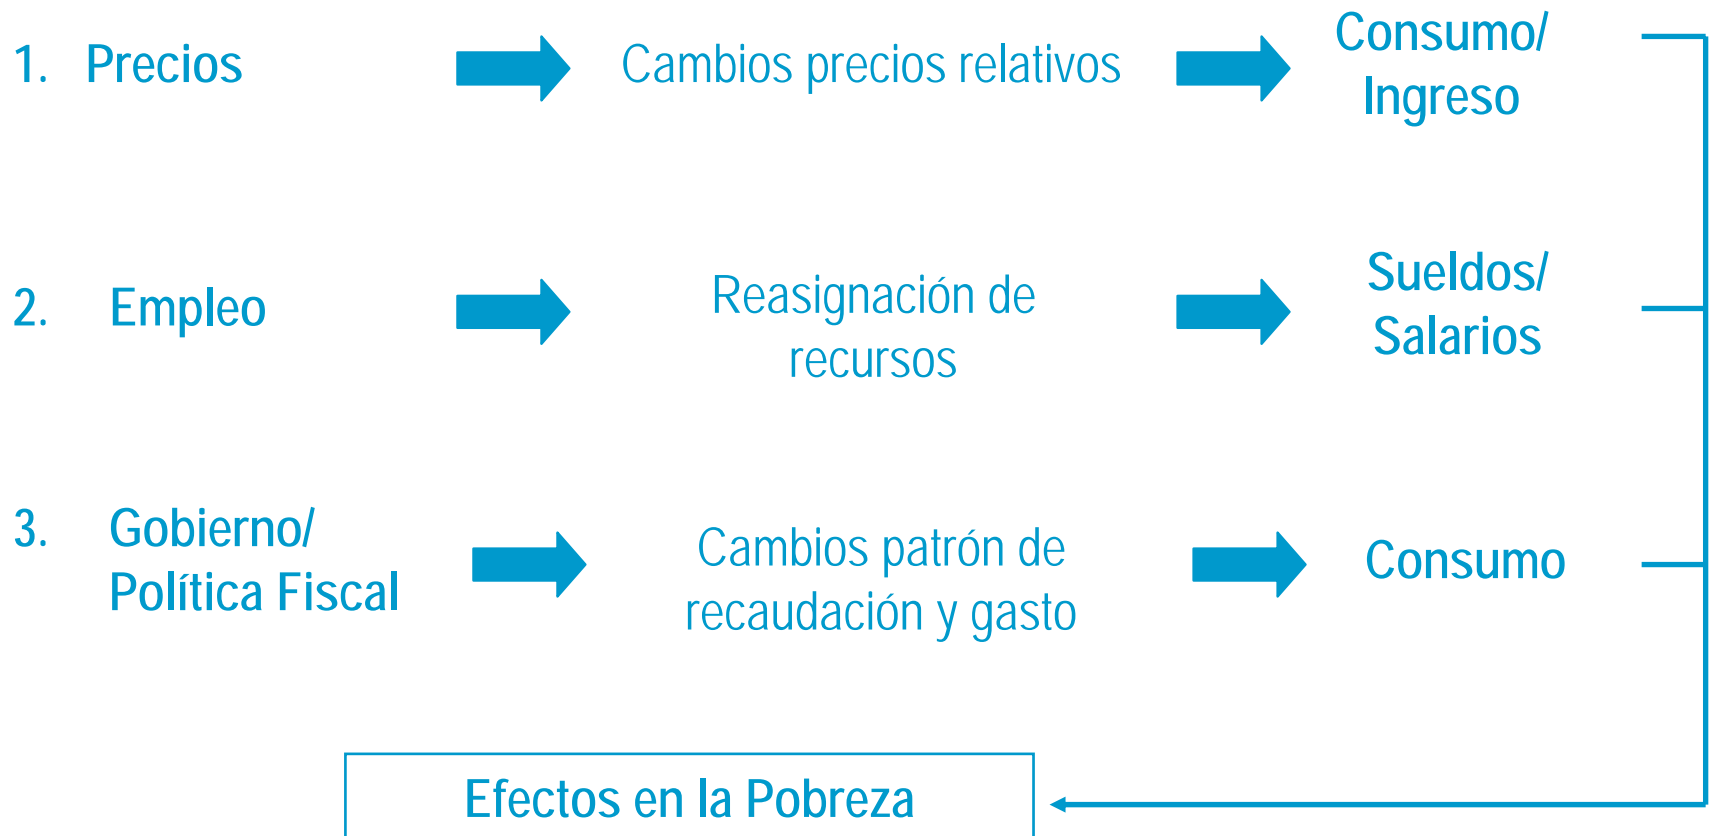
1. Precios

Cambios precios relativos

Consumo/ Ingreso

2. Empleo

Reasignación de recursos

Sueldos/ Salarios

3. Gobierno/ Política Fiscal

Cambios patrón de recaudación y gasto

Consumo

Efectos en la Pobreza